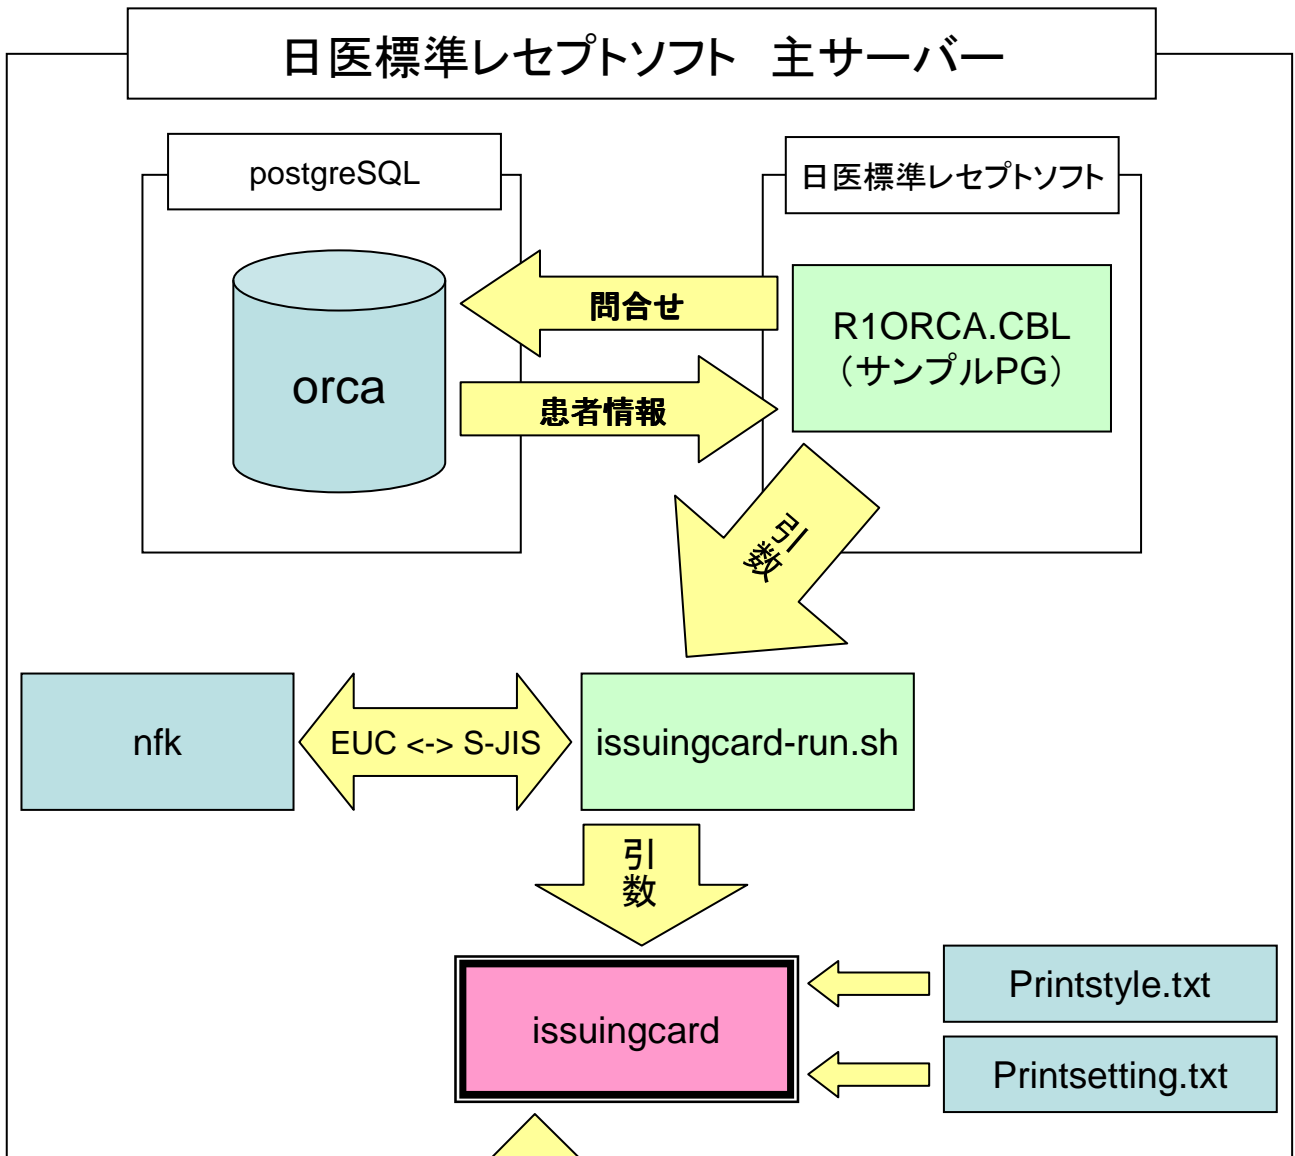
日医標準レセプトソフト 主サーバー

postgreSQL

日医標準レセプトソフト

orca

問合せ

患者情報

R1ORCA.CBL
(サンプルPG)

引数

nfk

EUC <-> S-JIS

issuingcard-run.sh

引数

issuingcard

Printstyle.txt

Printsetting.txt